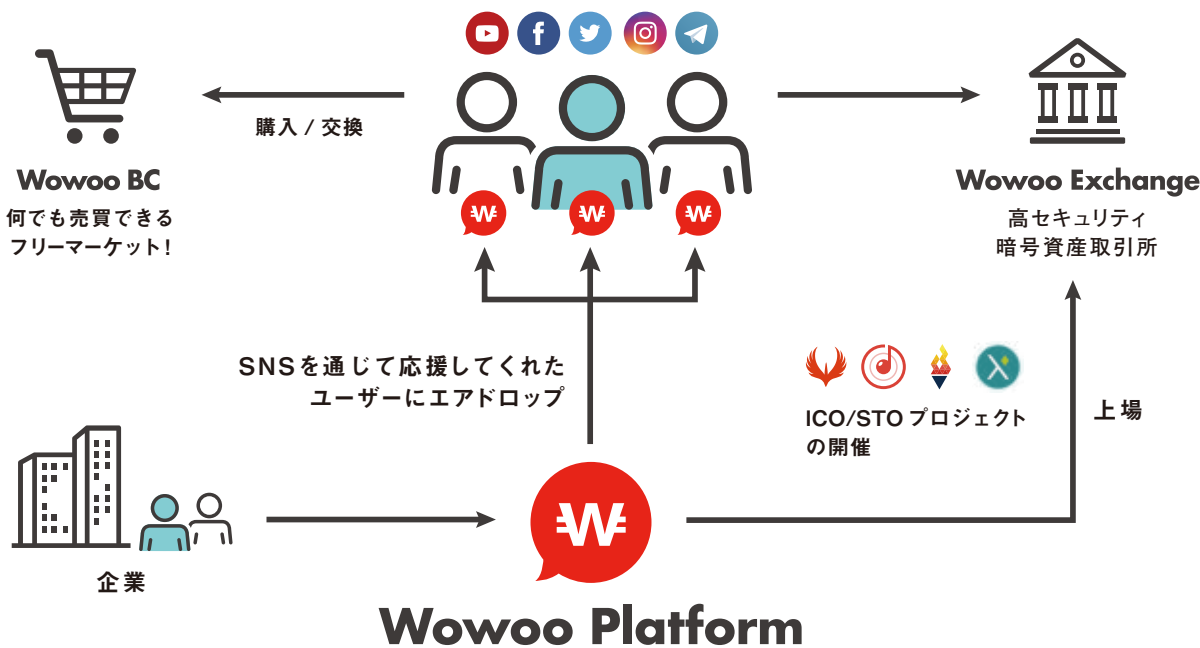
購入 / 交換

Wowoo BC
何でも売買できる
フリーマーケット!

Wowoo Exchange
高セキュリティ
暗号資産取引所

SNSを通じて応援してくれた
ユーザーにエアドロップ

ICO/STO プロジェクト
の開催

上場

企業

Wowoo Platform